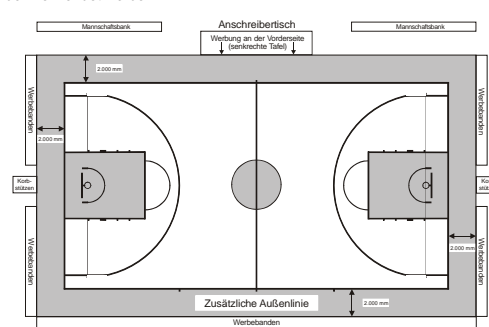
Mannschaftsbank

Anschreibertisch

Mannschaftsbank

Werbung an der Vorderseite (senkrechte Tafel)

2.000 mm

Werbebanden

2.000 mm

Korbstützen

Werbebanden

Werbebanden

Korbstützen

2.000 mm

Werbebanden

Zusätzliche Außenlinie

2.000 mm

Werbebanden